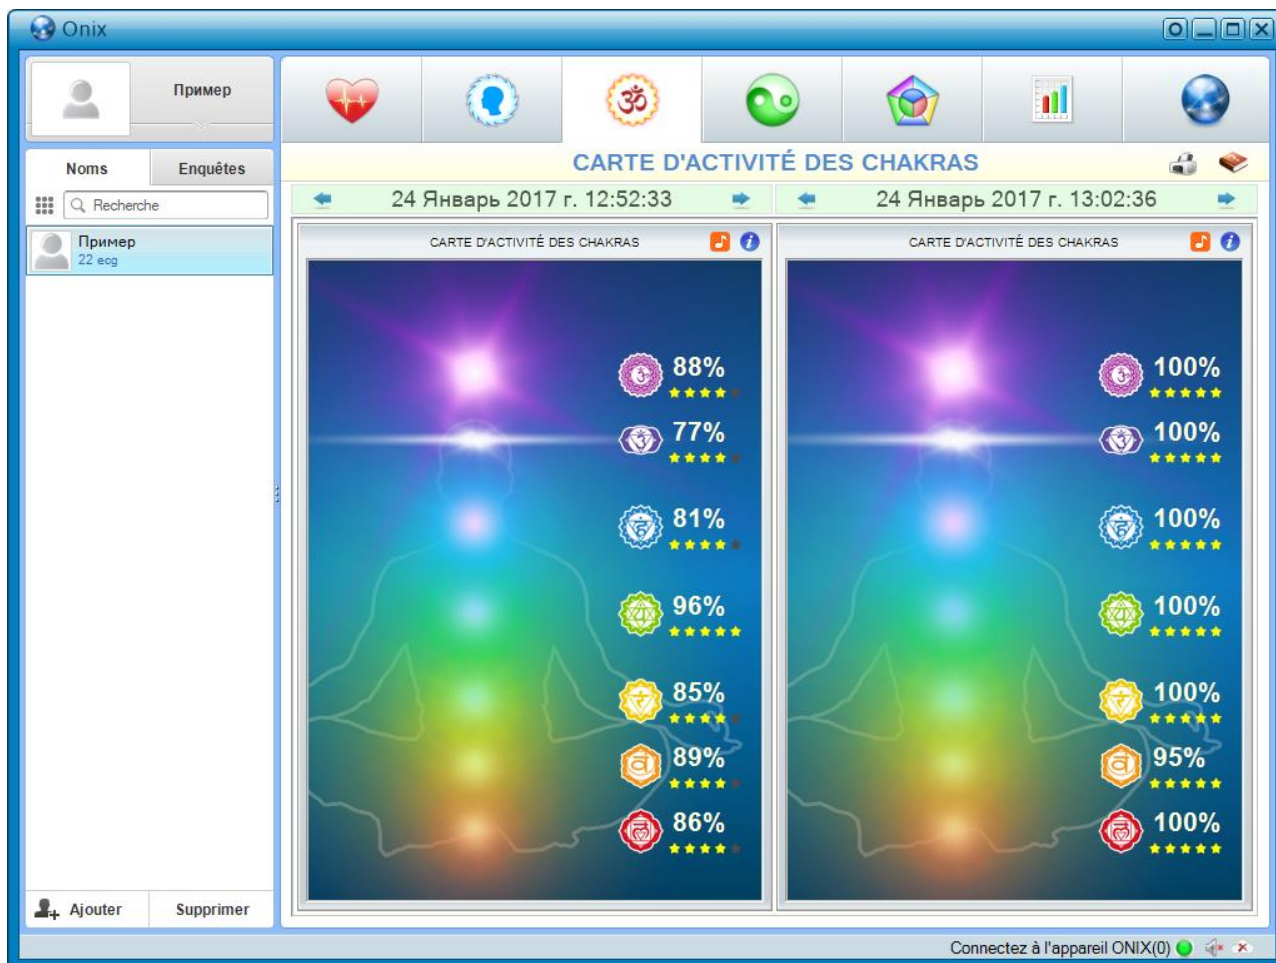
Onix

Пример

Noms | Enquêtes

Recherche

Пример
22 ecg

Ajouter | Supprimer

CARTE D'ACTIVITÉ DES CHAKRAS

24 Январь 2017 г. 12:52:33

24 Январь 2017 г. 13:02:36

CARTE D'ACTIVITÉ DES CHAKRAS

88%
77%
81%
96%
85%
89%
86%

CARTE D'ACTIVITÉ DES CHAKRAS

100%
100%
100%
100%
100%
95%
100%

Connectez à l'appareil ONIX(0)